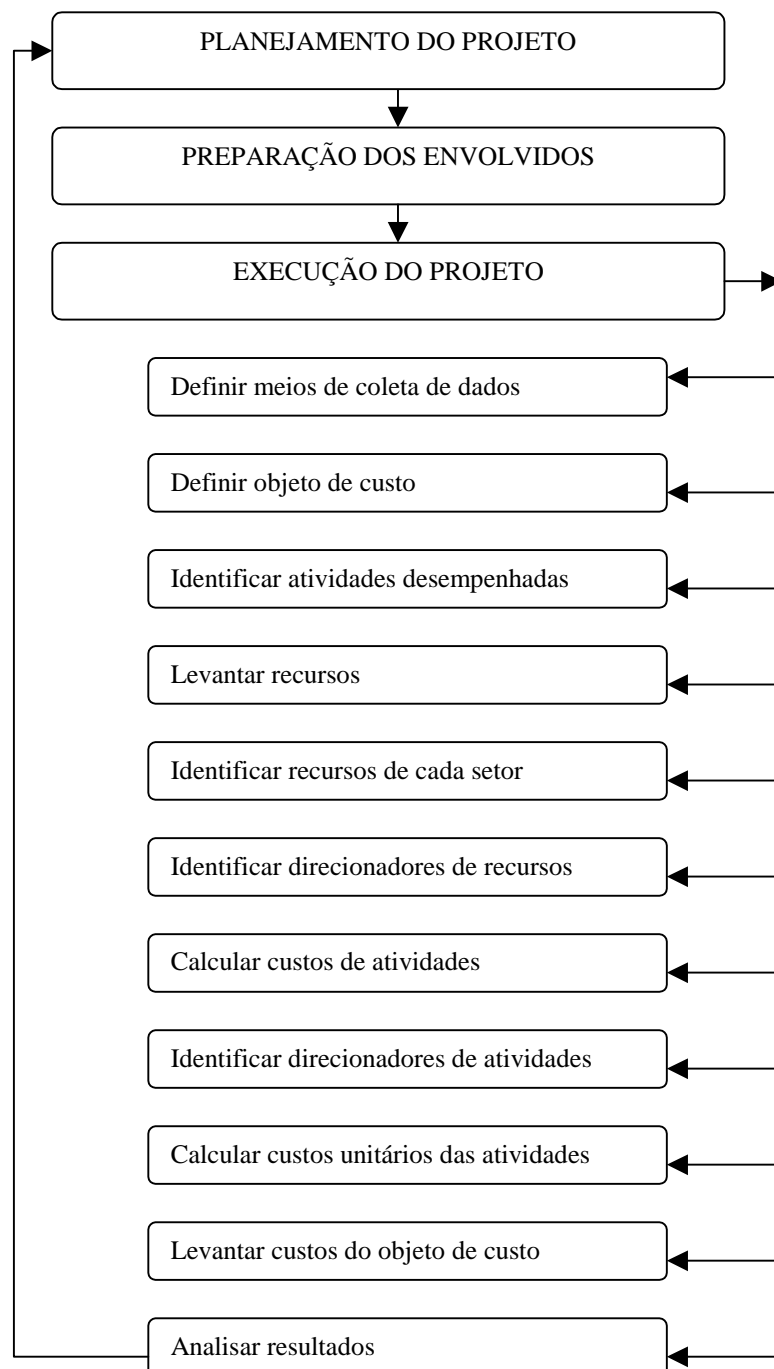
PLANEJAMENTO DO PROJETO

PREPARAÇÃO DOS ENVOLVIDOS

EXECUÇÃO DO PROJETO

Definir meios de coleta de dados

Definir objeto de custo

Identificar atividades desempenhadas

Levantar recursos

Identificar recursos de cada setor

Identificar direcionadores de recursos

Calcular custos de atividades

Identificar direcionadores de atividades

Calcular custos unitários das atividades

Levantar custos do objeto de custo

Analisar resultados